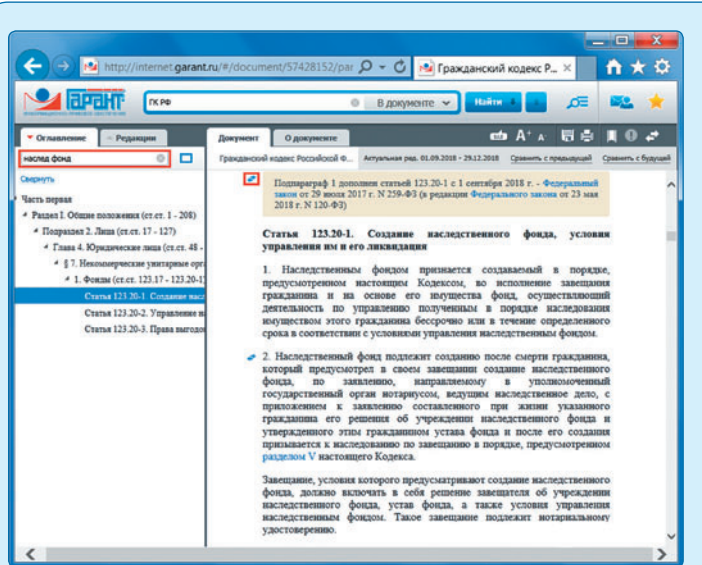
http://internet.garant.ru/#/document/57428152/par

Гражданский кодекс Р... ×

ГАРАНТ

ГК РФ

В документе

Найти

Оглавление

Редакции

наслед фонд

Свернуть

Часть первая

Раздел I. Общие положения (ст.ст. 1 - 208)

Подраздел 2. Лица (ст.ст. 17 - 127)

Глава 4. Юридические лица (ст.ст. 48 -

§ 7. Некоммерческие унитарные орг

1. Фонды (ст.ст. 123.17 - 123.20-1

Статья 123.20-1. Создание насл

Статья 123.20-2. Управление н

Статья 123.20-3. Права выгодо

Документ

О документе

Гражданский кодекс Российской Ф...

Актуальная ред. 01.09.2018 - 29.12.2018

Сравнить с предыдущей

Сравнить с будущей

Подпараграф 1 дополнен статьей 123.20-1 с 1 сентября 2018 г. - Федеральный закон от 29 июля 2017 г. N 259-ФЗ (в редакции Федерального закона от 23 мая 2018 г. N 120-ФЗ)

Статья 123.20-1. Создание наследственного фонда, условия управления им и его ликвидация

1. Наследственным фондом признается создаваемый в порядке, предусмотренном настоящим Кодексом, во исполнение завещания гражданина и на основе его имущества фонд, осуществляющий деятельность по управлению полученным в порядке наследования имуществом этого гражданина бессрочно или в течение определенного срока в соответствии с условиями управления наследственным фондом.

2. Наследственный фонд подлежит созданию после смерти гражданина, который предусмотрел в своем завещании создание наследственного фонда, по заявлению, направляемому в уполномоченный государственный орган нотариусом, ведущим наследственное дело, с приложением к заявлению составленного при жизни указанного гражданина его решения об учреждении наследственного фонда и утвержденного этим гражданином устава фонда и после его создания призывается к наследованию по завещанию в порядке, предусмотренном разделом V настоящего Кодекса.

Завещание, условия которого предусматривают создание наследственного фонда, должно включать в себя решение завещателя об учреждении наследственного фонда, устав фонда, а также условия управления наследственным фондом. Такое завещание подлежит нотариальному удостоверению.